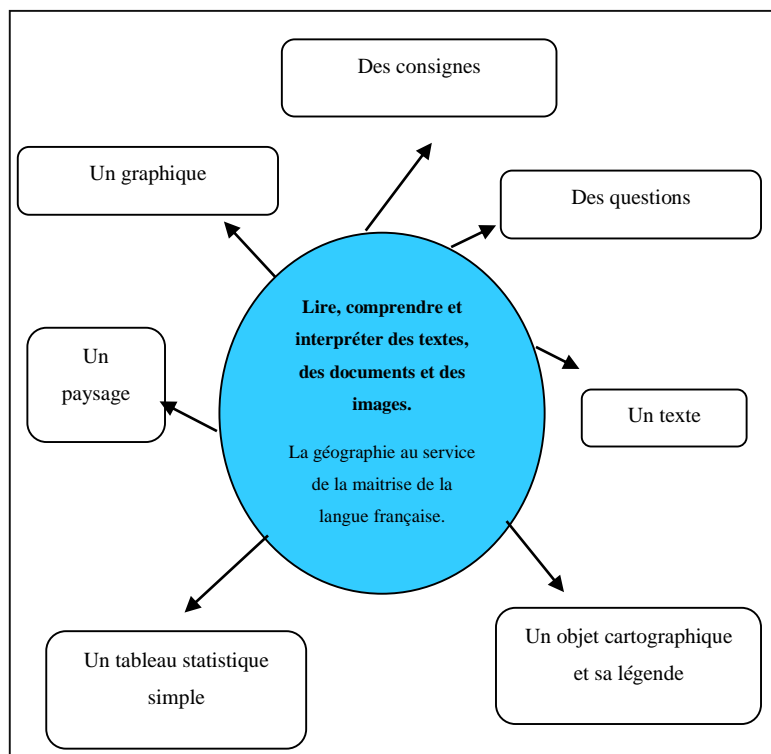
Des consignes

Un graphique

Des questions

Lire, comprendre et interpréter des textes, des documents et des images.

La géographie au service de la maitrise de la langue française.

Un paysage

Un texte

Un tableau statistique simple

Un objet cartographique et sa légende